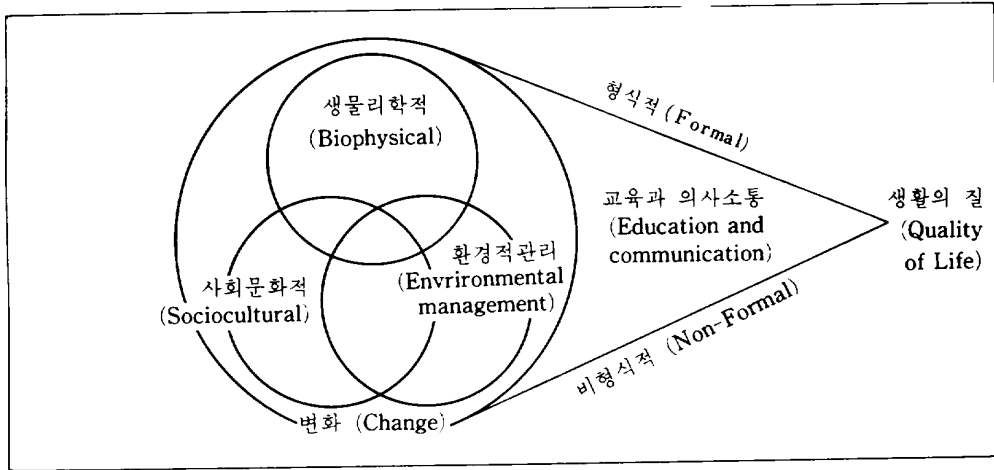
생물리학적
(Biophysical)

형식적 (Formal)

교육과 의사소통
(Education and communication)

생활의 질
(Quality of Life)

환경적관리
(Envrironmental management)

사회문화적
(Sociocultural)

비형식적 (Non-Formal)

변화 (Change)